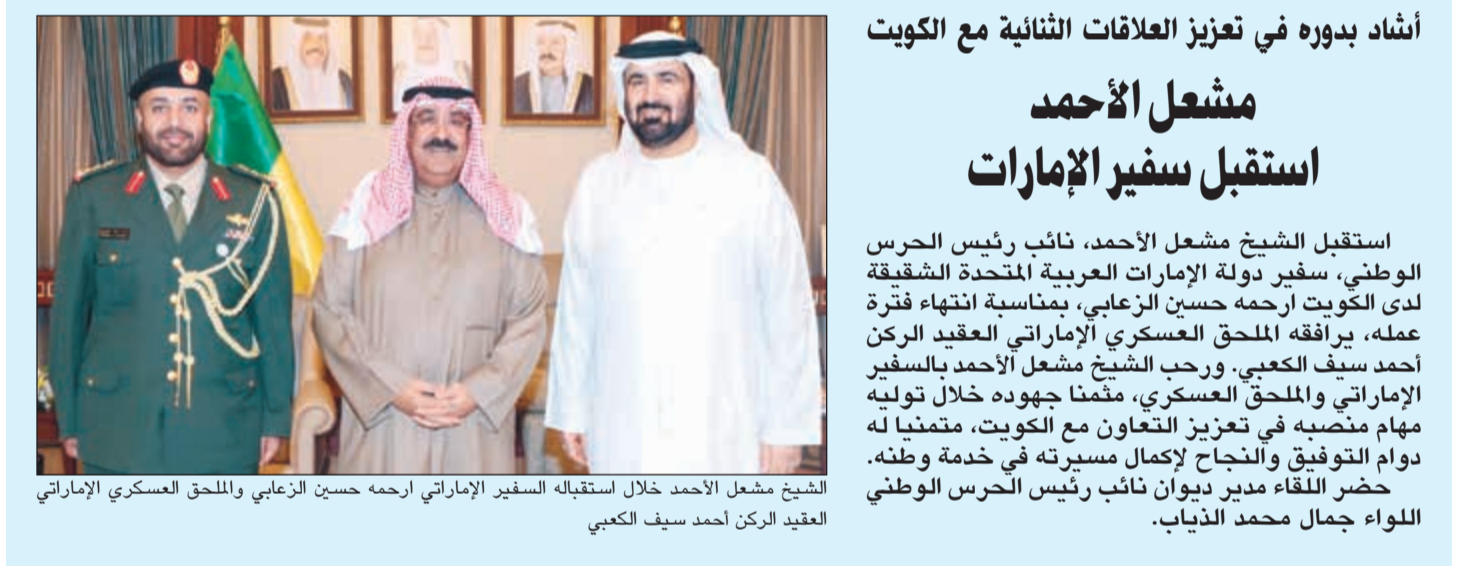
أشاد بدوره في تعزيز العلاقات الثنائية مع الكويت

مشعل الأحمد
استقبل سفير الإمارات

استقبل الشيخ مشعل الأحمد، نائب رئيس الحرس الوطني، سفير دولة الإمارات العربية المتحدة الشقيقة لدى الكويت ارحمه حسين الزعابي، بمناسبة انتهاء فترة عمله، يرافقه الملحق العسكري الإماراتي العقيد الركن أحمد سيف الكعبي. ورحب الشيخ مشعل الأحمد بالسفير الإماراتي والملحق العسكري، مثمنا جهوده خلال توليه مهام منصبه في تعزيز التعاون مع الكويت، متمنيا له دوام التوفيق والنجاح لإكمال مسيرته في خدمة وطنه.

حضر اللقاء مدير ديوان نائب رئيس الحرس الوطني اللواء جمال محمد الذياب.

الشيخ مشعل الأحمد خلال استقباله السفير الإماراتي ارحمه حسين الزعابي والملحق العسكري الإماراتي العقيد الركن أحمد سيف الكعبي